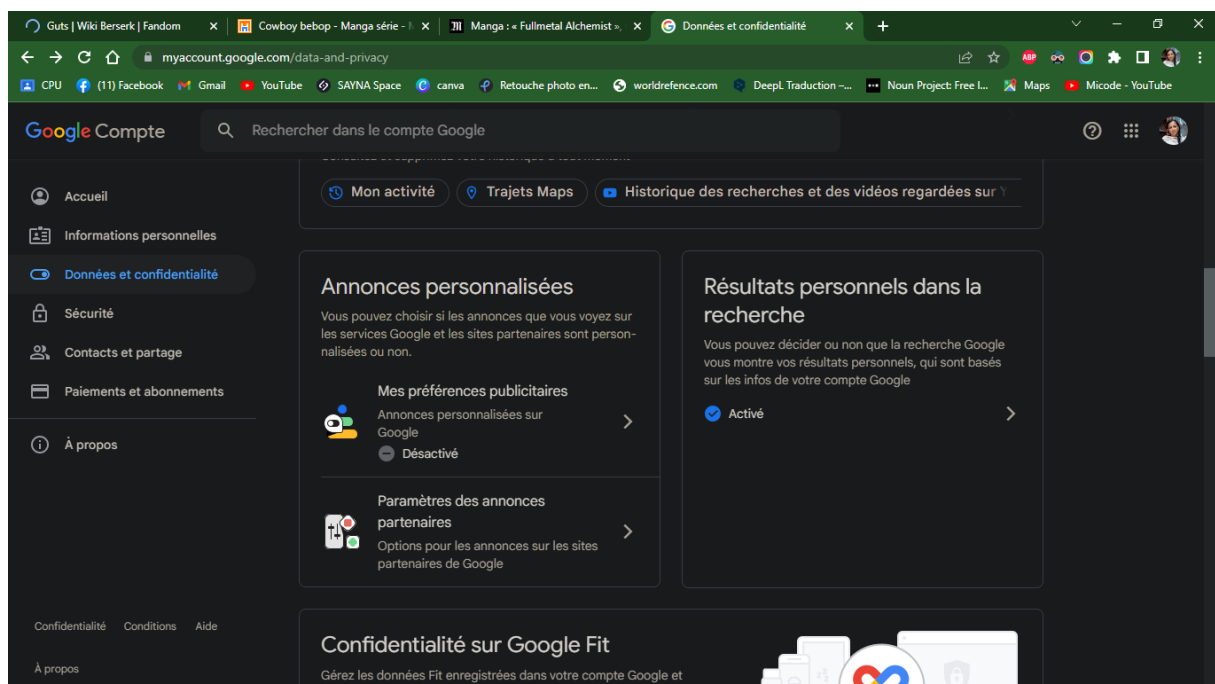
Guts | Wiki Berserk | Fandom
Cowboy bebop - Manga série - M
Manga : « Fullmetal Alchemist »,
Données et confidentialité

myaccount.google.com/data-and-privacy

CPU (11) Facebook Gmail YouTube SAYNA Space canva Retouche photo en... worldrefence.com DeepL Traduction –... Noun Project: Free I... Maps Micode - YouTube

Google Compte
Rechercher dans le compte Google

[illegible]

Mon activité
Trajets Maps
Historique des recherches et des vidéos regardées sur Y

Accueil
Informations personnelles
Données et confidentialité
Sécurité
Contacts et partage
Paiements et abonnements
À propos

Annonces personnalisées
Vous pouvez choisir si les annonces que vous voyez sur les services Google et les sites partenaires sont personnalisées ou non.

Mes préférences publicitaires
Annonces personnalisées sur Google
Désactivé

Paramètres des annonces partenaires
Options pour les annonces sur les sites partenaires de Google

Résultats personnels dans la recherche
Vous pouvez décider ou non que la recherche Google vous montre vos résultats personnels, qui sont basés sur les infos de votre compte Google
Activé

Confidentialité Conditions Aide
À propos

Confidentialité sur Google Fit
Gérez les données Fit enregistrées dans votre compte Google et